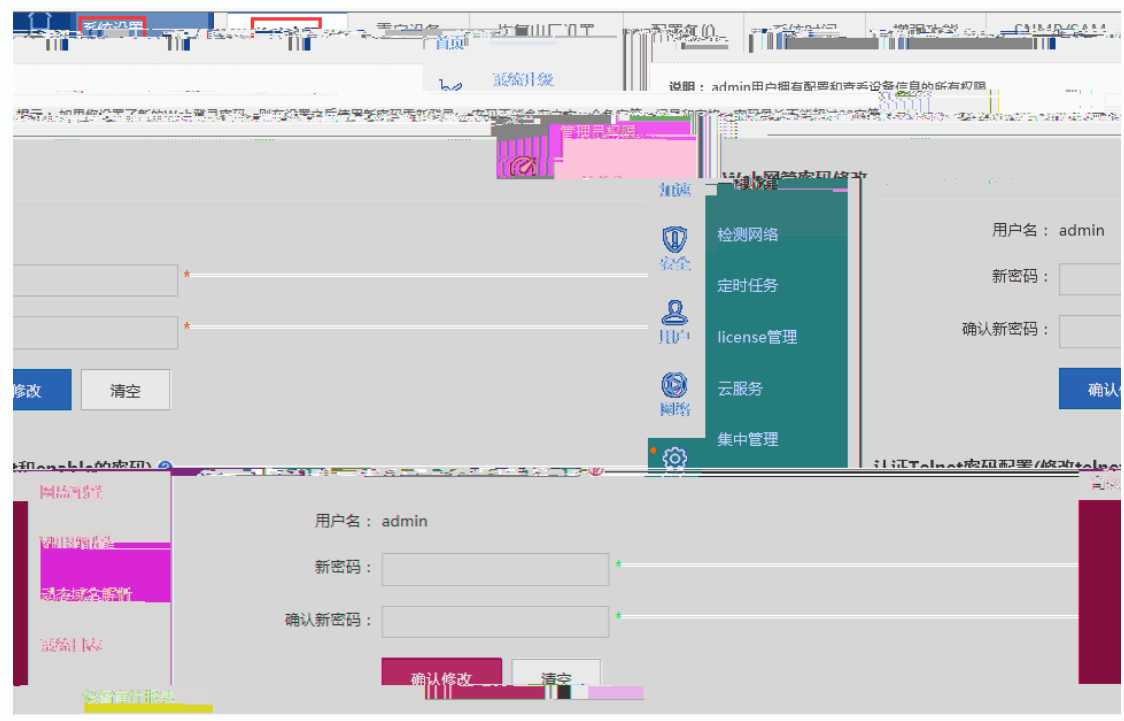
系统设置

首页

系统升级

说明：admin用户拥有配置和查看设备信息的所有权限

管理员权限

加速

检测网络

定时任务

license管理

云服务

集中管理

安全

用户

网络

用户名：admin

新密码：

确认新密码：

修改

清空

确认

用户名：admin

新密码：

确认新密码：

确认修改

清空